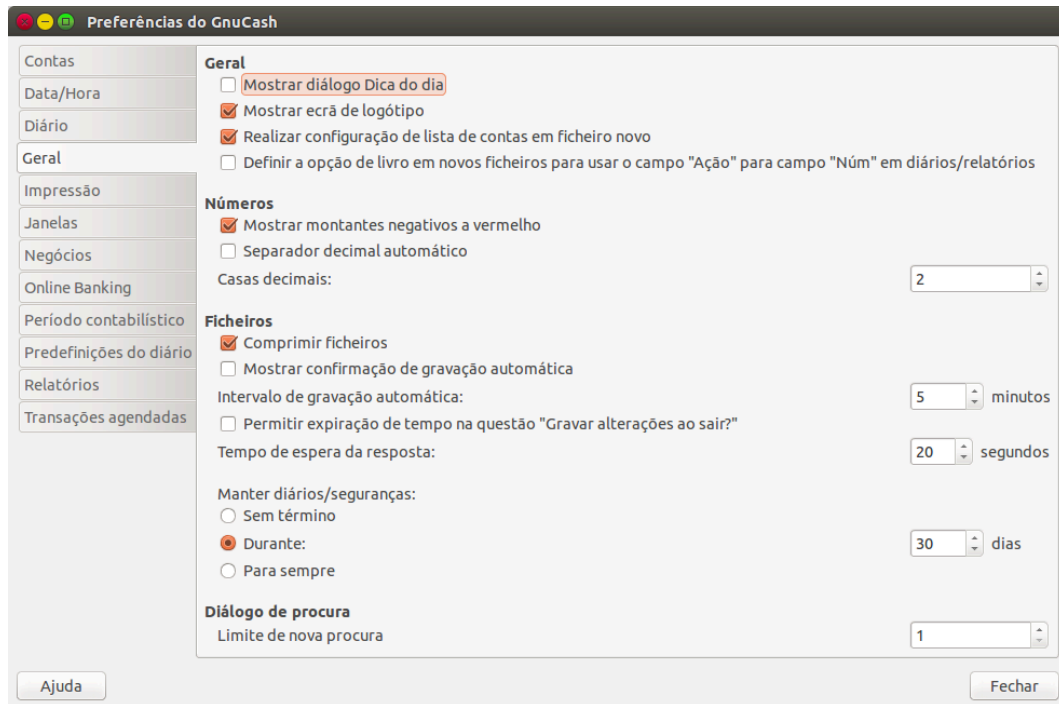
Preferências do GnuCash

Contas
Data/Hora
Diário
Geral
Impressão
Janelas
Negócios
Online Banking
Período contabilístico
Predefinições do diário
Relatórios
Transações agendadas

Geral
Mostrar diálogo Dica do dia
Mostrar ecrã de logótipo
Realizar configuração de lista de contas em ficheiro novo
Definir a opção de livro em novos ficheiros para usar o campo "Ação" para campo "Núm" em diários/relatórios

Números
Mostrar montantes negativos a vermelho
Separador decimal automático
Casas decimais: 2

Ficheiros
Comprimir ficheiros
Mostrar confirmação de gravação automática
Intervalo de gravação automática: 5 minutos
Permitir expiração de tempo na questão "Gravar alterações ao sair?"
Tempo de espera da resposta: 20 segundos

Manter diários/seguranças:
Sem término
Durante: 30 dias
Para sempre

Diálogo de procura
Limite de nova procura 1

Ajuda
Fechar